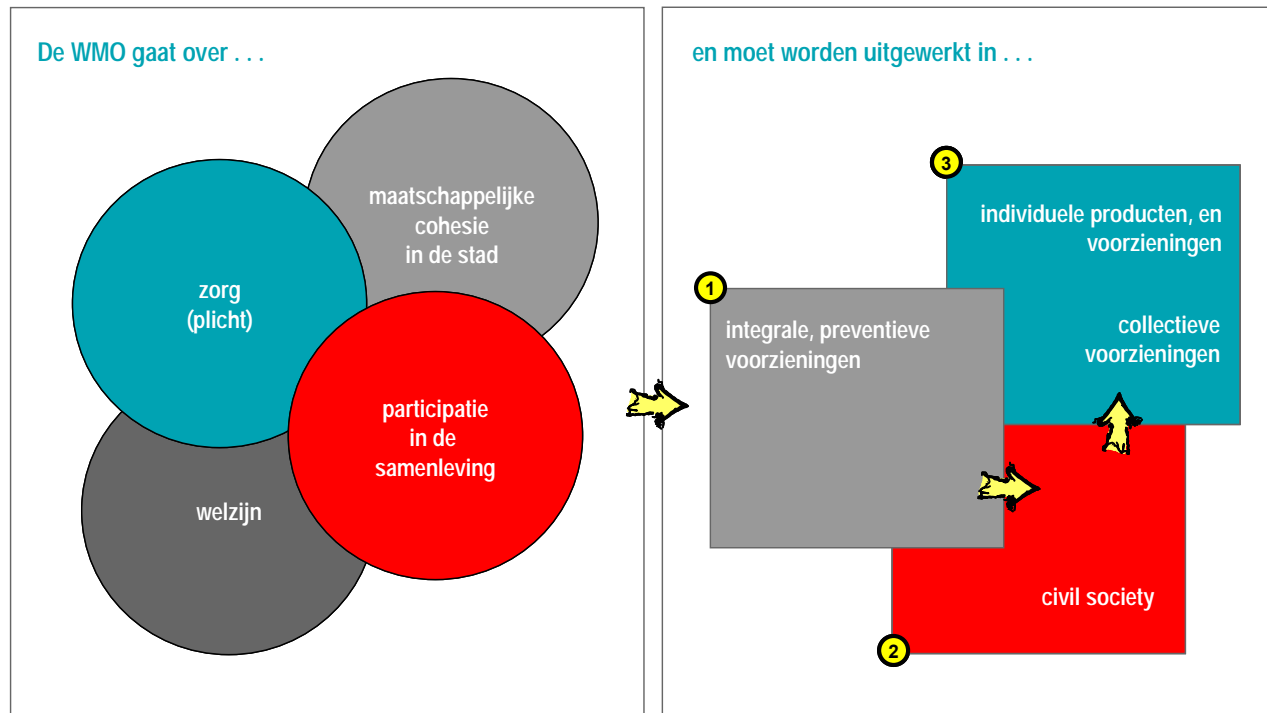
De WMO gaat over . . .

maatschappelijke cohesie in de stad

zorg (plicht)

participatie in de samenleving

welzijn

en moet worden uitgewerkt in . . .

3

individuele producten, en voorzieningen

collectieve voorzieningen

1

integrale, preventieve voorzieningen

civil society

2